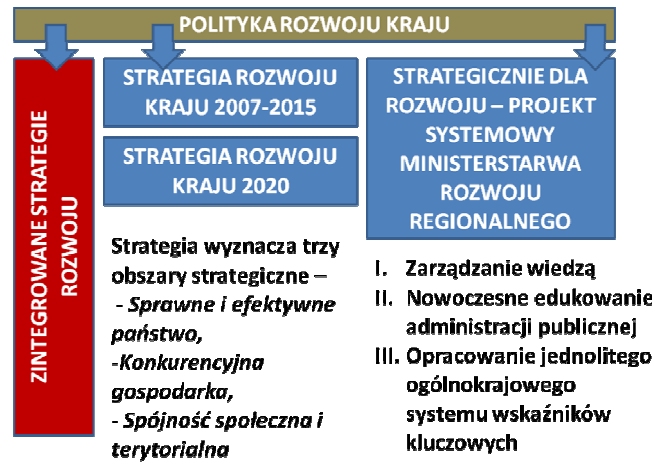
POLITYKA ROZWOJU KRAJU

ZINTEGROWANE STRATEGIE ROZWOJU

STRATEGIA ROZWOJU KRAJU 2007-2015

STRATEGIA ROZWOJU KRAJU 2020

Strategia wyznacza trzy obszary strategiczne –
- *Sprawne i efektywne państwo,*
-*Konkurencyjna gospodarka,*
- *Spójność społeczna i terytorialna*

STRATEGICZNIE DLA ROZWOJU – PROJEKT SYSTEMOWY MINISTERSTARWA ROZWOJU REGIONALNEGO

I. Zarządzanie wiedzą
II. Nowoczesne edukowanie administracji publicznej
III. Opracowanie jednolitego ogólnokrajowego systemu wskaźników kluczowych